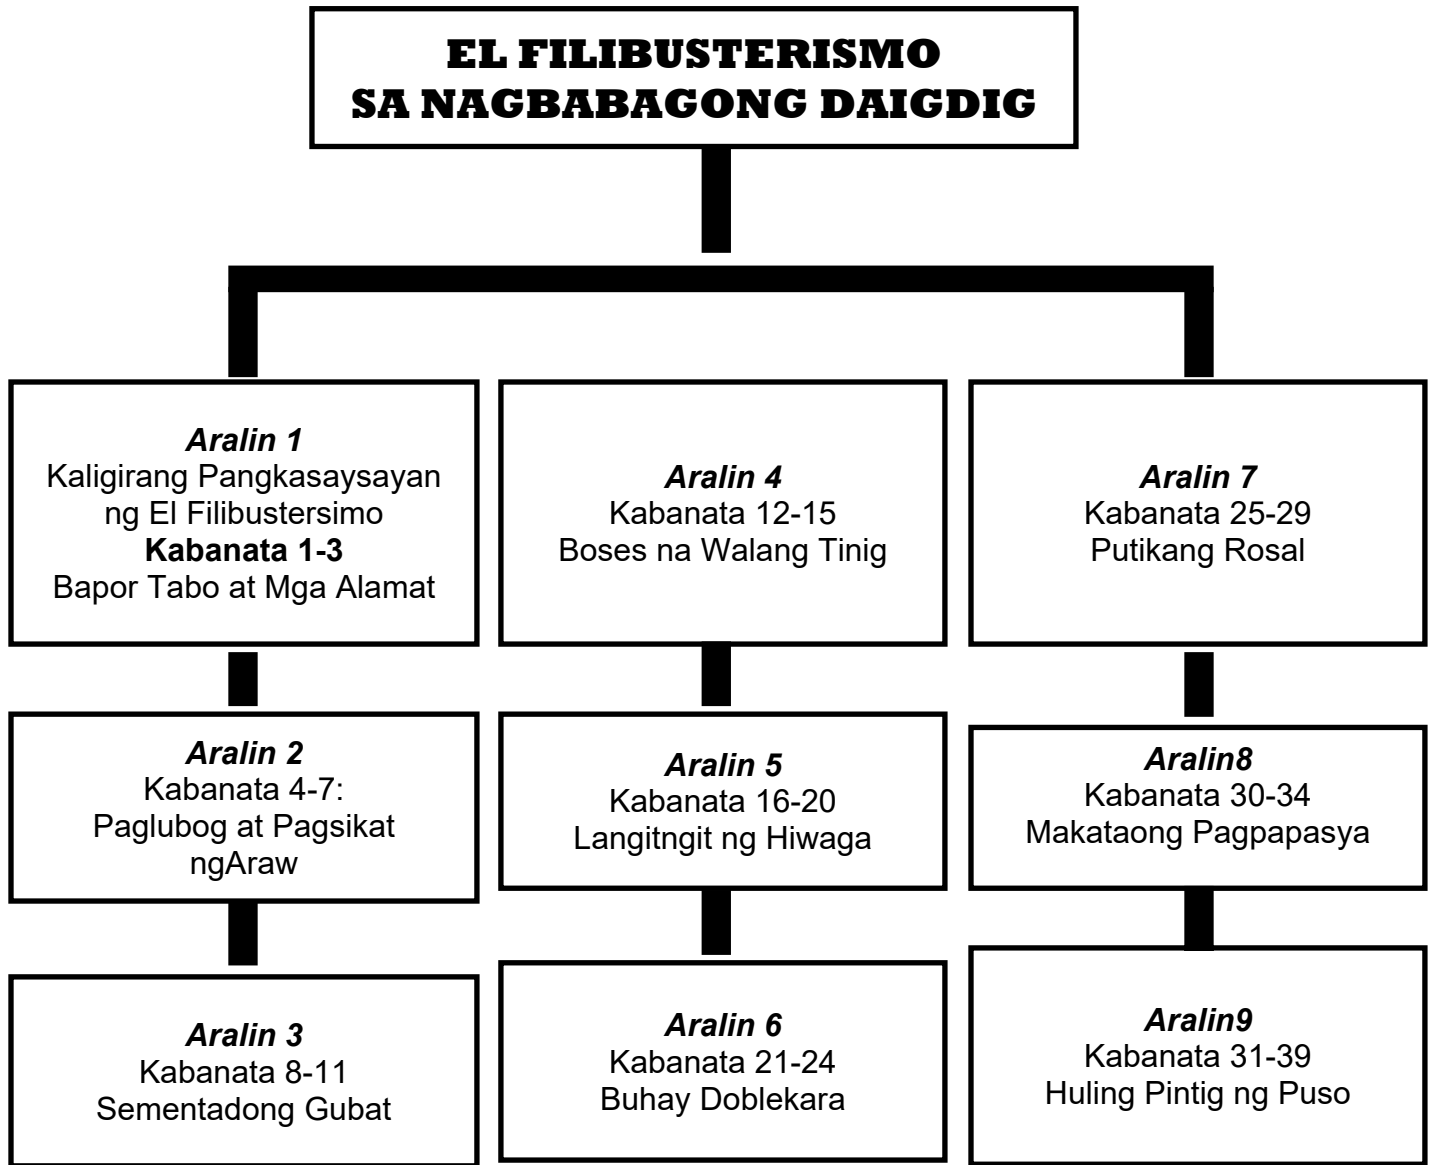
EL FILIBUSTERISMO
SA NAGBABAGONG DAIGDIG

Aralin 1
Kaligirang Pangkasaysayan ng El Filibustersimo
Kabanata 1-3
Bapor Tabo at Mga Alamat

Aralin 2
Kabanata 4-7:
Paglubog at Pagsikat ngAraw

Aralin 3
Kabanata 8-11
Sementadong Gubat

Aralin 4
Kabanata 12-15
Boses na Walang Tinig

Aralin 5
Kabanata 16-20
Langitngit ng Hiwaga

Aralin 6
Kabanata 21-24
Buhay Doblekara

Aralin 7
Kabanata 25-29
Putikang Rosal

Aralin8
Kabanata 30-34
Makataong Pagpapasya

Aralin9
Kabanata 31-39
Huling Pintig ng Puso